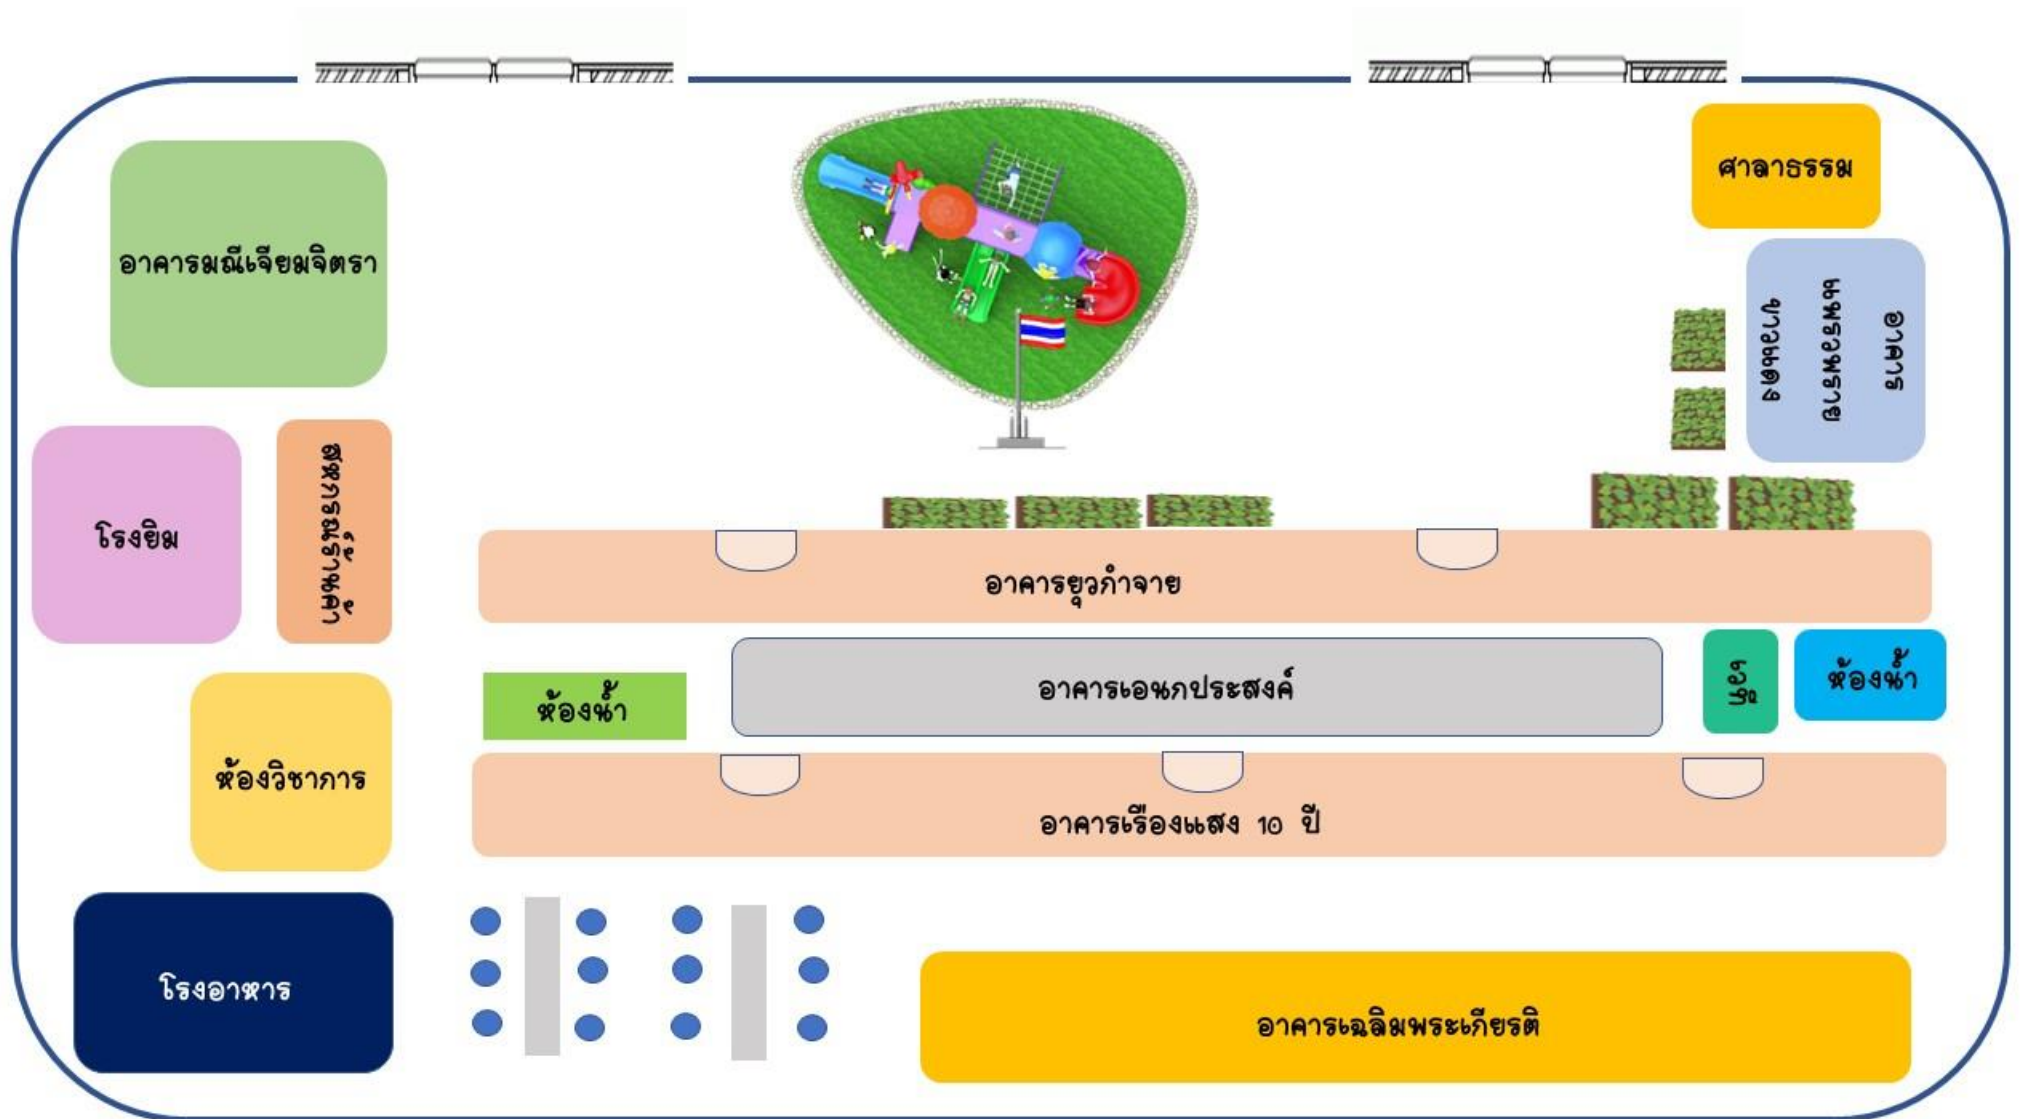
อาคารมณีเจียมจิตรา

ศาลาธรรม

อาคาร อนุสรณ์ 60 ปี

โรงยิม

ห้องสมุดพระวรเชษฐ์

อาคารยุวกำจาย

ห้องน้ำ

อาคารเอนกประสงค์

สหกรณ์

ห้องน้ำ

ห้องวิชาการ

อาคารเรืองแสง 10 ปี

โรงอาหาร

อาคารเฉลิมพระเกียรติ